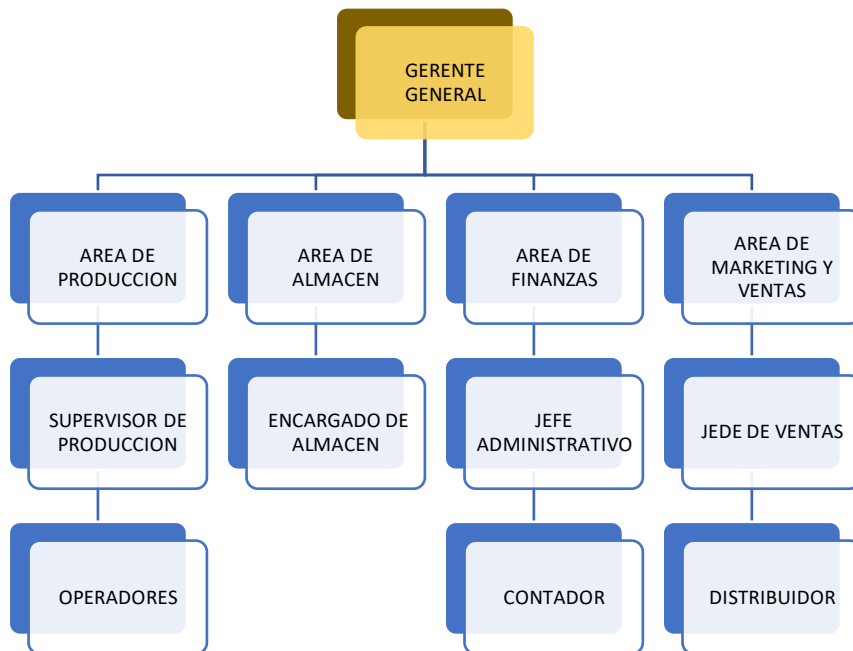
GERENTE GENERAL

AREA DE PRODUCCION

AREA DE ALMACEN

AREA DE FINANZAS

AREA DE MARKETING Y VENTAS

SUPERVISOR DE PRODUCCION

ENCARGADO DE ALMACEN

JEFE ADMINISTRATIVO

JEDE DE VENTAS

OPERADORES

CONTADOR

DISTRIBUIDOR